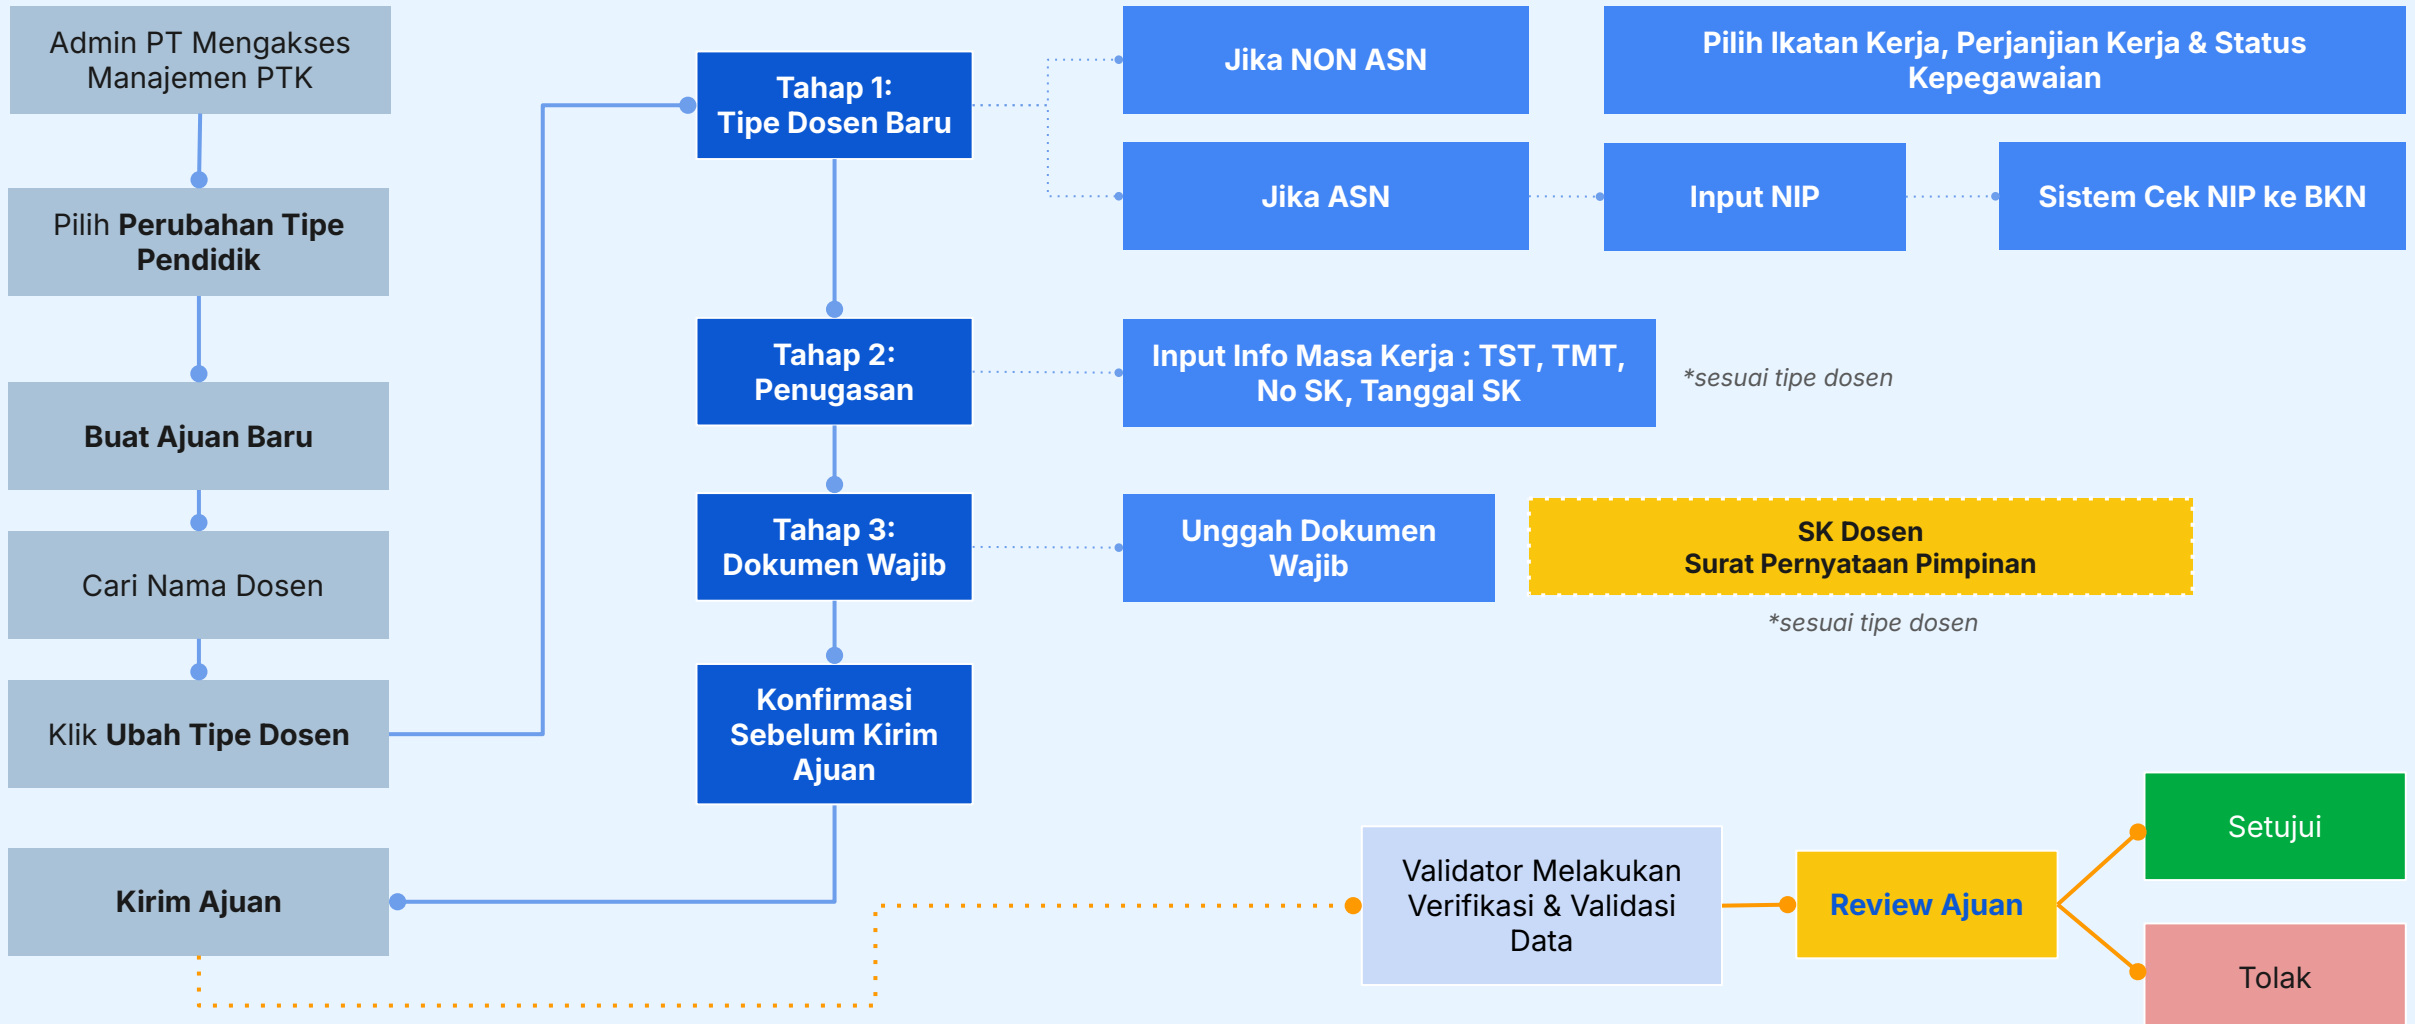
Admin PT Mengakses Manajemen PTK

Pilih **Perubahan Tipe Pendidik**

**Buat Ajuan Baru**

Cari Nama Dosen

Klik **Ubah Tipe Dosen**

**Kirim Ajuan**

Tahap 1: Tipe Dosen Baru

Jika NON ASN

Pilih Ikatan Kerja, Perjanjian Kerja & Status Kepegawaian

Jika ASN

Input NIP

Sistem Cek NIP ke BKN

Tahap 2: Penugasan

Input Info Masa Kerja : TST, TMT, No SK, Tanggal SK

*sesuai tipe dosen

Tahap 3: Dokumen Wajib

Unggah Dokumen Wajib

SK Dosen
Surat Pernyataan Pimpinan

*sesuai tipe dosen

Konfirmasi Sebelum Kirim Ajuan

Validator Melakukan Verifikasi & Validasi Data

Review Ajuan

Setujui

Tolak